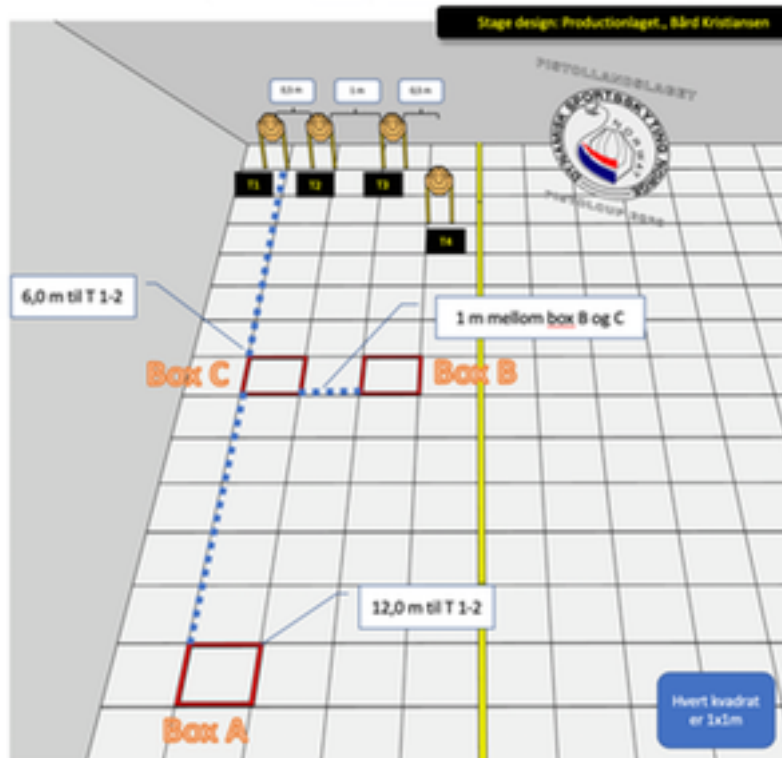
Stage design: Productionlaget., Bård Kristiansen

0,5 m

1 m

0,5 m

T1

T2

T3

T4

PISTOLLANDSLAGET

DYNAMISK SPORTSSKYTING NORGE

NORWAY

PISTOLGRUPPEN

6,0 m til T 1-2

1 m mellom box B og C

Box C

Box B

12,0 m til T 1-2

Box A

Hvert kvadrat er 1x1m